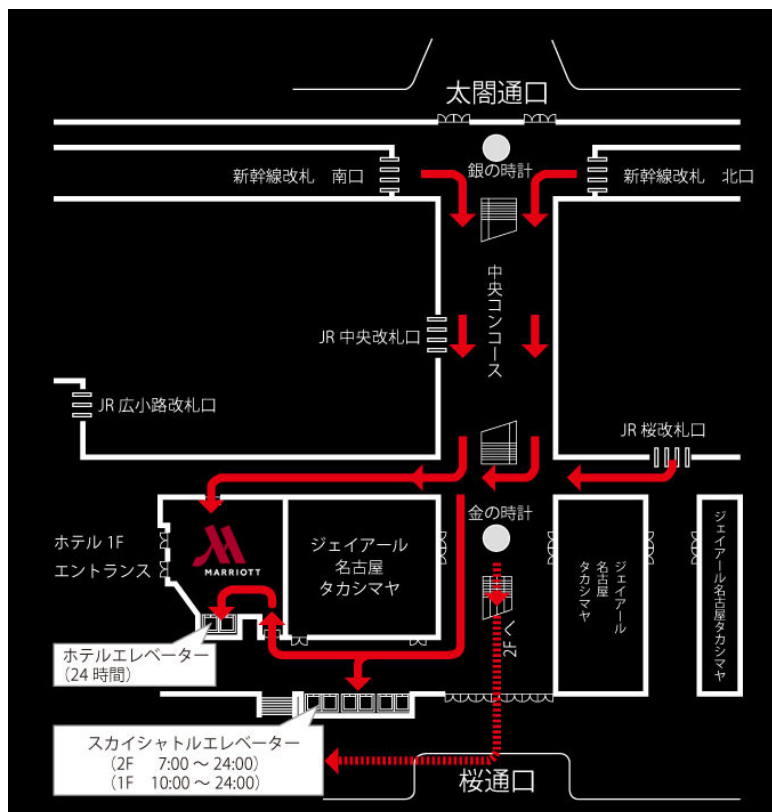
太閤通口

銀の時計

新幹線改札　南口

新幹線改札　北口

中央コンコース

JR 中央改札口

JR 広小路改札口

JR 桜改札口

金の時計

ホテル 1F
エントランス

MARRIOTT

ジェイアール
名古屋
タカシマヤ

ジェイアール
名古屋
タカシマヤ

ジェイアール名古屋タカシマヤ

2F へ

ホテルエレベーター
（24 時間）

スカイシャトルエレベーター
（2F　7:00 ～ 24:00）
（1F　10:00 ～ 24:00）

桜通口